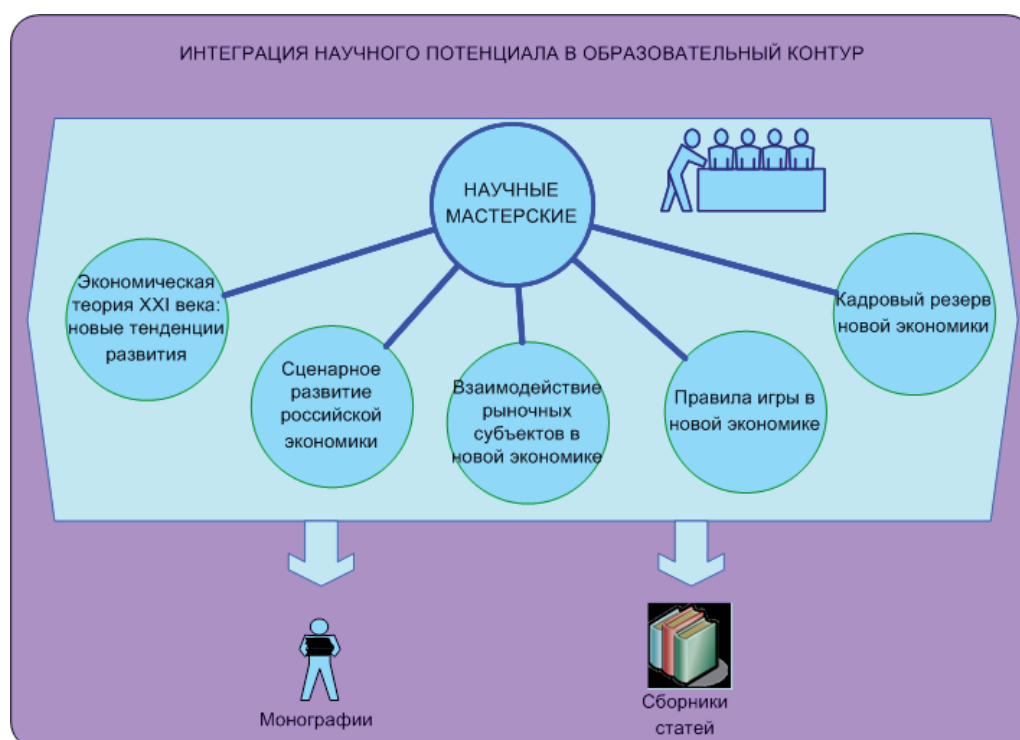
ИНТЕГРАЦИЯ НАУЧНОГО ПОТЕНЦИАЛА В ОБРАЗОВАТЕЛЬНЫЙ КОНТУР

НАУЧНЫЕ МАСТЕРСКИЕ

Экономическая теория XXI века: новые тенденции развития

Сценарное развитие российской экономики

Взаимодействие рыночных субъектов в новой экономике

Правила игры в новой экономике

Кадровый резерв новой экономики

Монографии

Сборники статей